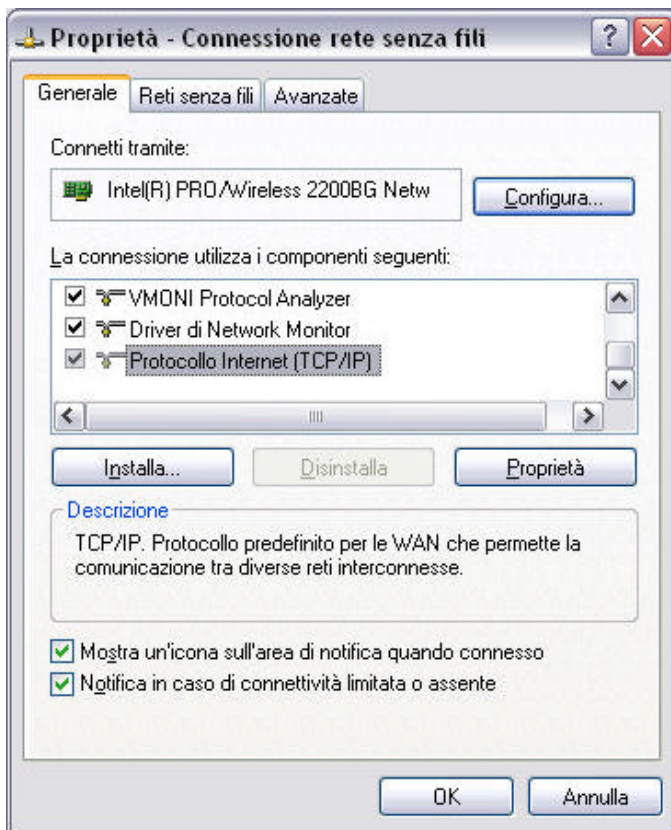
Proprietà - Connessione rete senza fili

Generale | Reti senza fili | Avanzate

Connetti tramite:

Intel(R) PRO/Wireless 2200BG Netw

Configura...

La connessione utilizza i componenti seguenti:

VMONI Protocol Analyzer
Driver di Network Monitor
Protocollo Internet (TCP/IP)

Installa...
Disinstalla
Proprietà

Descrizione
TCP/IP. Protocollo predefinito per le WAN che permette la comunicazione tra diverse reti interconnesse.

Mostra un'icona sull'area di notifica quando connesso
Notifica in caso di connettività limitata o assente

OK
Annulla